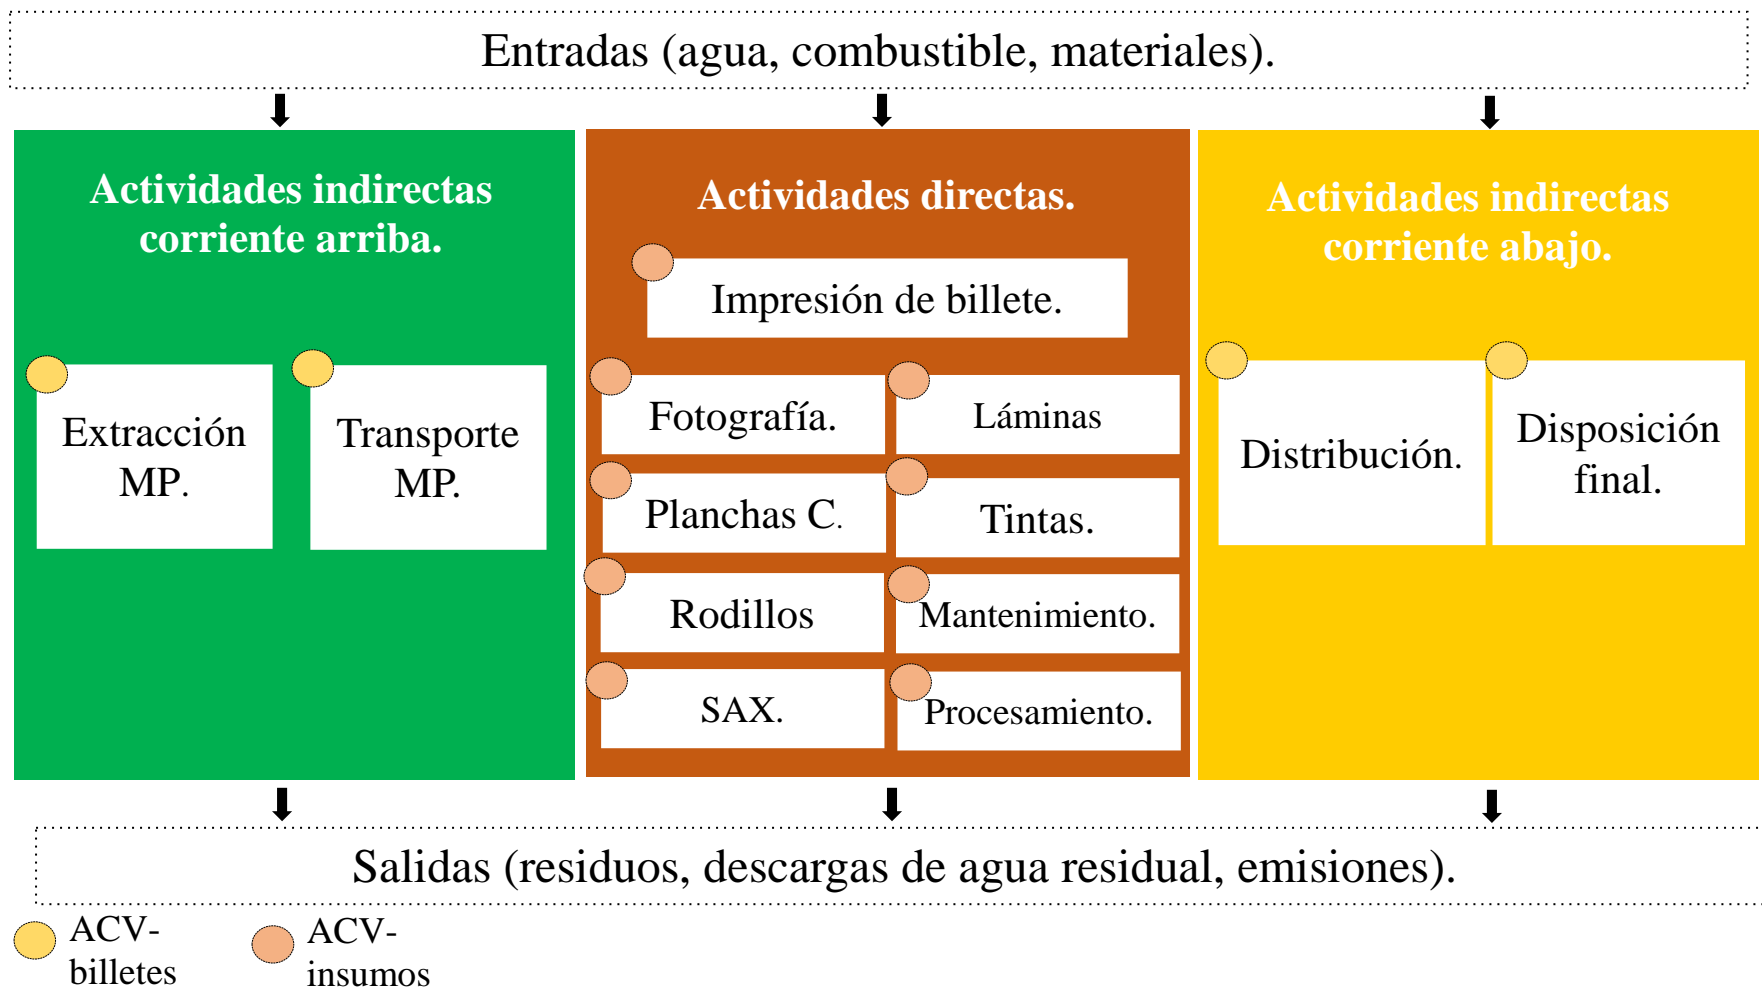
Entradas (agua, combustible, materiales).

Actividades indirectas corriente arriba.

Extracción MP.

Transporte MP.

Actividades directas.

Impresión de billete.

Fotografía.

Láminas

Planchas C.

Tintas.

Rodillos

Mantenimiento.

SAX.

Procesamiento.

Actividades indirectas corriente abajo.

Distribución.

Disposición final.

Salidas (residuos, descargas de agua residual, emisiones).

ACV-billetes

ACV-insumos